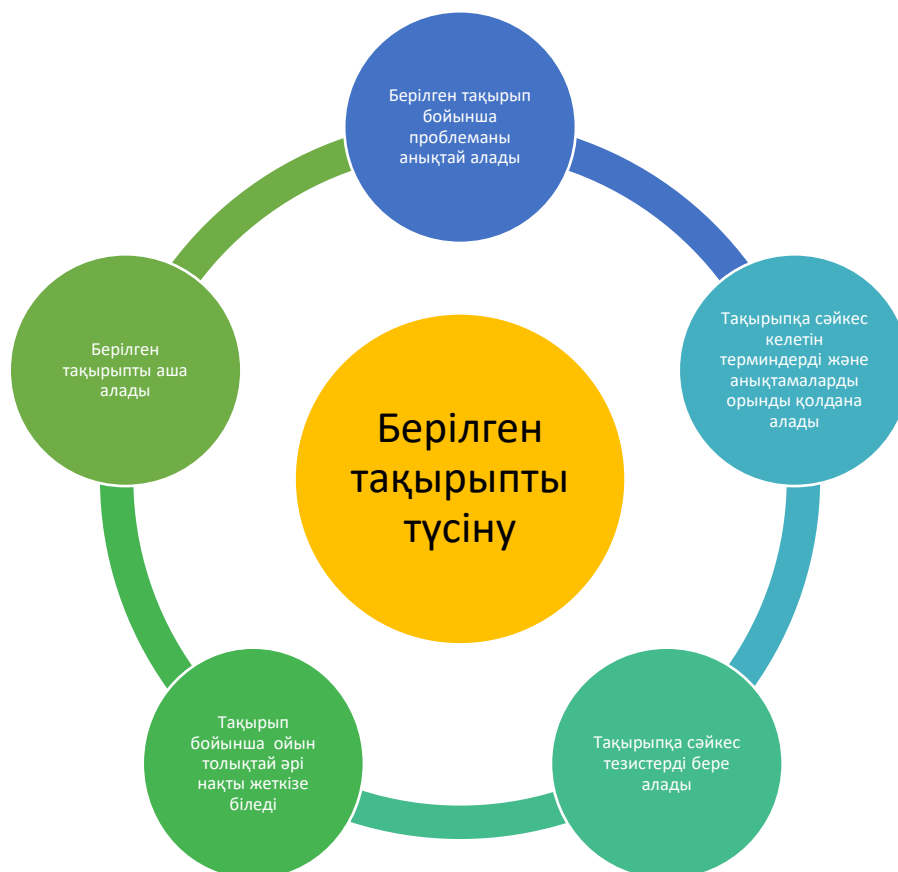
Берілген тақырып бойынша проблеманы анықтай алады

Тақырыпқа сәйкес келетін терминдерді және анықтамаларды орынды қолдана алады

Тақырыпқа сәйкес тезистерді бере алады

Тақырып бойынша ойын толықтай әрі нақты жеткізе біледі

Берілген тақырыпты аша алады

Берілген тақырыпты түсіну